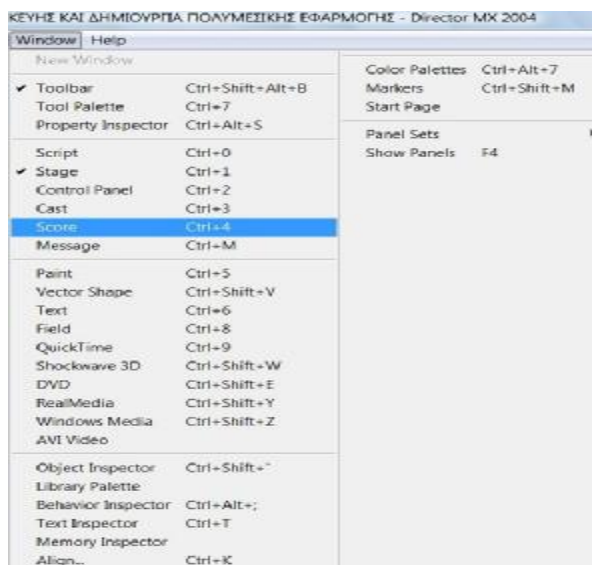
ΚΕΥΗΣ ΚΑΙ ΔΗΜΙΟΥΡΓΙΑ ΠΟΛΥΜΕΣΙΚΗΣ ΕΦΑΡΜΟΓΗΣ - Director MX 2004

Window Help

New Window

✔ Toolbar Ctrl+Shift+Alt+B
Tool Palette Ctrl+7
Property Inspector Ctrl+Alt+S

Script Ctrl+0
✔ Stage Ctrl+1
Control Panel Ctrl+2
Cast Ctrl+3
Score Ctrl+4
Message Ctrl+M

Paint Ctrl+5
Vector Shape Ctrl+Shift+V
Text Ctrl+6
Field Ctrl+8
QuickTime Ctrl+9
Shockwave 3D Ctrl+Shift+W
DVD Ctrl+Shift+E
RealMedia Ctrl+Shift+Y
Windows Media Ctrl+Shift+Z
AVI Video

Object Inspector Ctrl+Shift+`
Library Palette
Behavior Inspector Ctrl+Alt+;
Text Inspector Ctrl+T
Memory Inspector
Align... Ctrl+K

Color Palettes Ctrl+Alt+7
Markers Ctrl+Shift+M
Start Page

Panel Sets
Show Panels F4